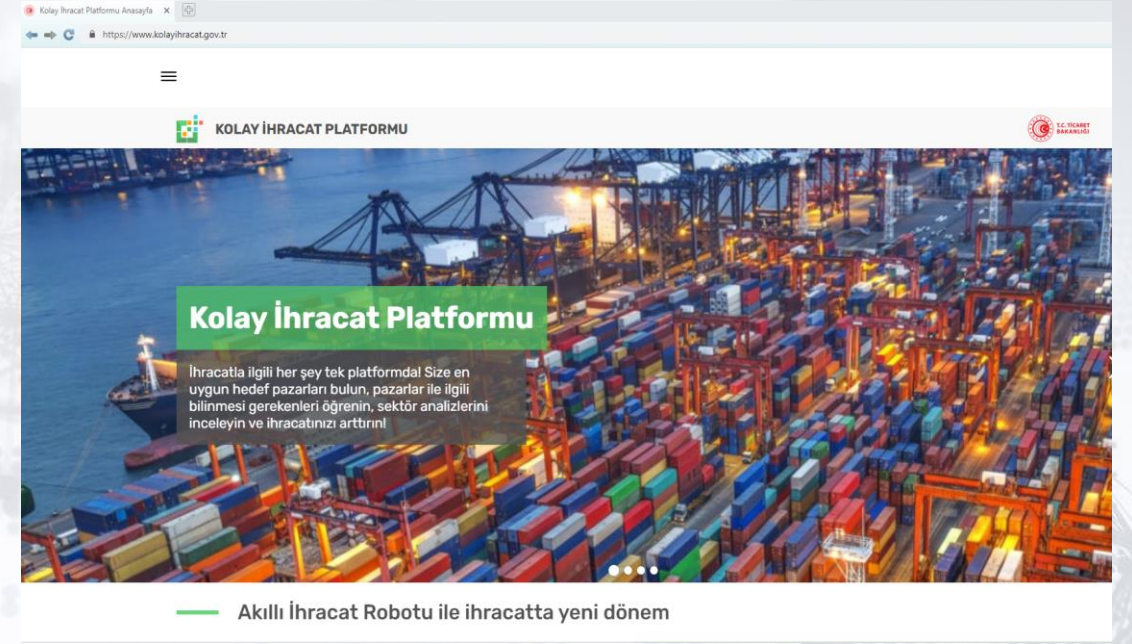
Kolay İhracat Platformu Anasayfa ×

https://www.kolayihracat.gov.tr

KOLAY İHRACAT PLATFORMU

T.C. TİCARET BAKANLIĞI

Kolay İhracat Platformu

İhracatla ilgili her şey tek platformda! Size en uygun hedef pazarları bulun, pazarlar ile ilgili bilinmesi gerekenleri öğrenin, sektör analizlerini inceleyin ve ihracatınızı arttırın!

Akıllı İhracat Robotu ile ihracatta yeni dönem